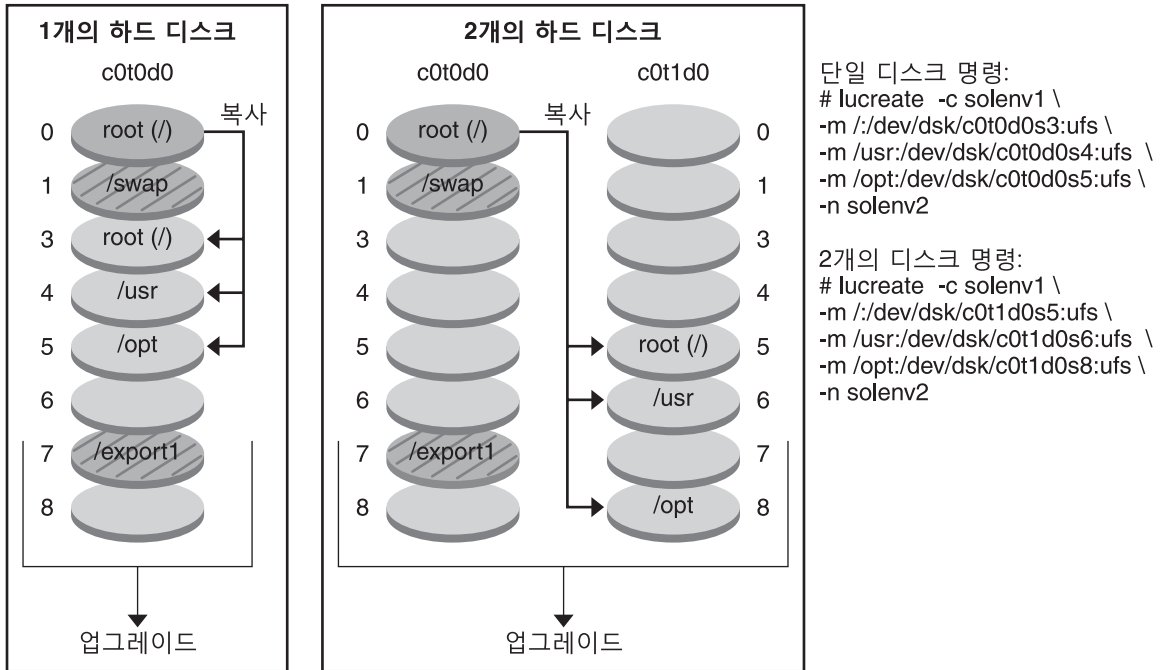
1개의 하드 디스크

c0t0d0

복사

0 root (/)
1 /swap
3 root (/)
4 /usr
5 /opt
6
7 /export1
8

업그레이드

2개의 하드 디스크

c0t0d0

c0t1d0

복사

0 root (/)
1 /swap
3
4
5
6
7 /export1
8

0
1
3
4
root (/) 5
/usr 6
7
/opt 8

업그레이드

단일 디스크 명령:
# lucreate -c solenv1 \
-m /:/dev/dsk/c0t0d0s3:ufs \
-m /usr:/dev/dsk/c0t0d0s4:ufs \
-m /opt:/dev/dsk/c0t0d0s5:ufs \
-n solenv2

2개의 디스크 명령:
# lucreate -c solenv1 \
-m /:/dev/dsk/c0t1d0s5:ufs \
-m /usr:/dev/dsk/c0t1d0s6:ufs \
-m /opt:/dev/dsk/c0t1d0s8:ufs \
-n solenv2